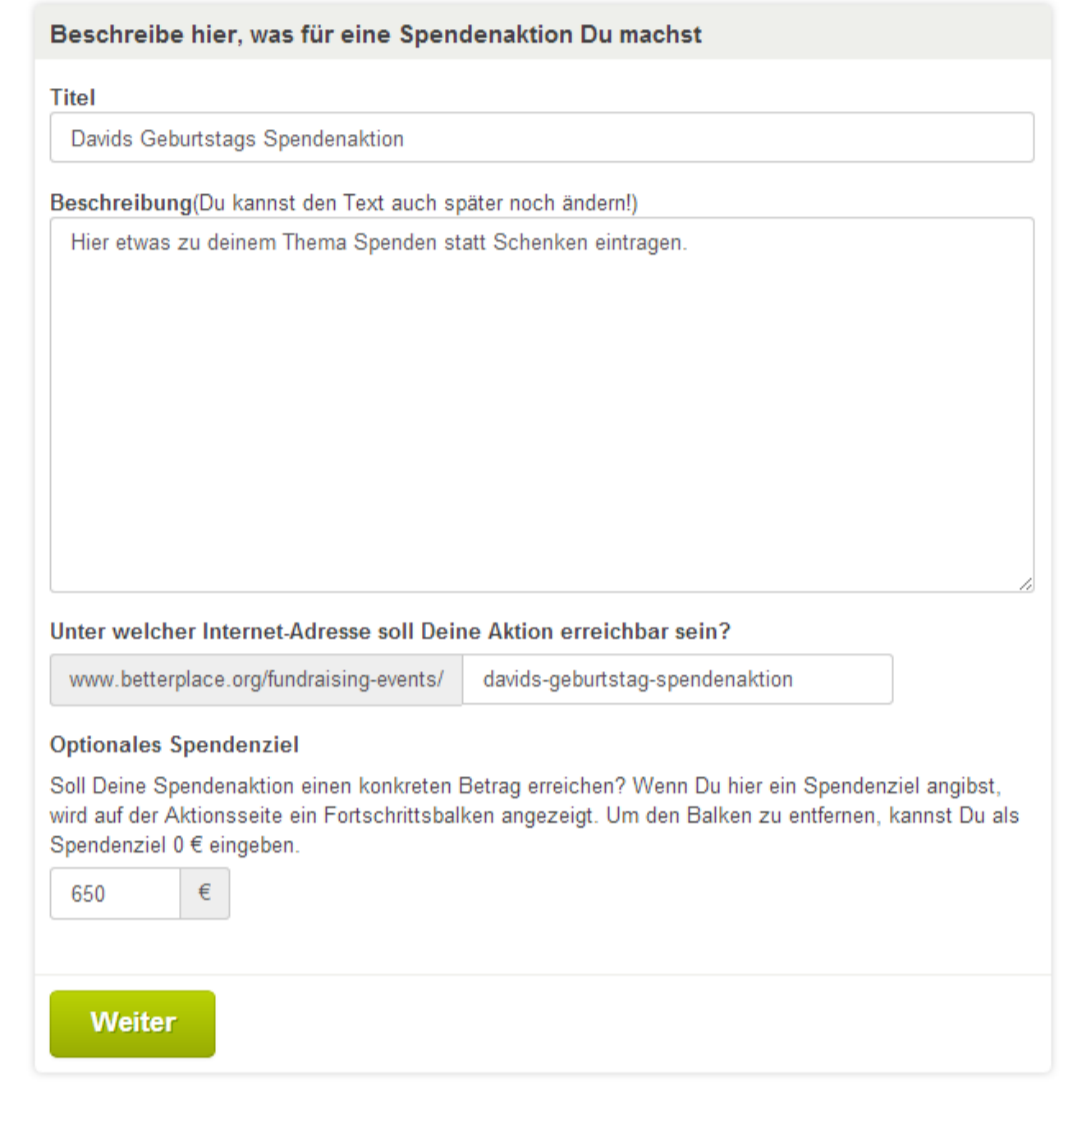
Beschreibe hier, was für eine Spendenaktion Du machst

Titel

Davids Geburtstags Spendenaktion

Beschreibung(Du kannst den Text auch später noch ändern!)

Hier etwas zu deinem Thema Spenden statt Schenken eintragen.

Unter welcher Internet-Adresse soll Deine Aktion erreichbar sein?

www.betterplace.org/fundraising-events/ davids-geburtstag-spendenaktion

Optionales Spendenziel

Soll Deine Spendenaktion einen konkreten Betrag erreichen? Wenn Du hier ein Spendenziel angibst, wird auf der Aktionsseite ein Fortschrittsbalken angezeigt. Um den Balken zu entfernen, kannst Du als Spendenziel 0 € eingeben.

650 €

Weiter